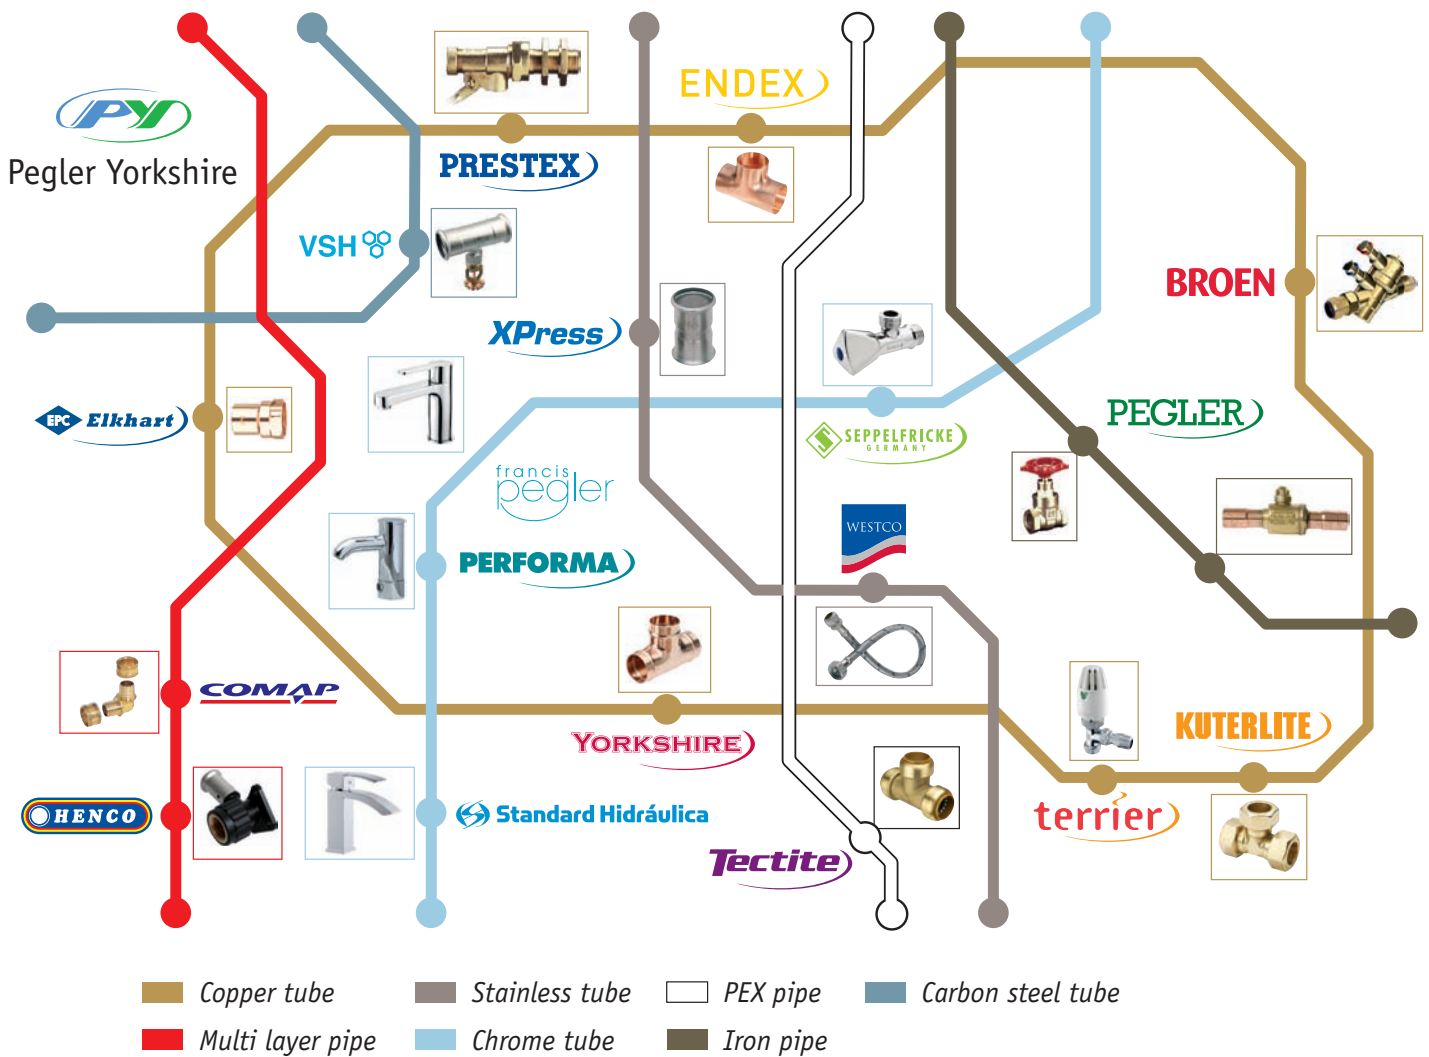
PY
Pegler Yorkshire

ENDEX
PRESTEX
VSH
BROEN
XPress
EPC Elkhart
SEPPELFRICKE GERMANY
PEGLER
francis pegler
PERFORMA
WESTCO
COMAP
YORKSHIRE
KUTERLITE
HENCO
Standard Hidráulica
terrier
Tectite

Copper tube
Stainless tube
PEX pipe
Carbon steel tube
Multi layer pipe
Chrome tube
Iron pipe